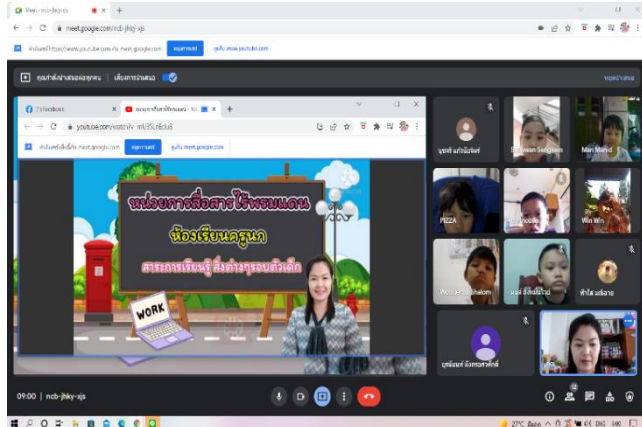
Meet - ncb-jhky-xjs

meet.google.com/ncb-jhky-xjs

หยุดนำเสนอ

หน่วยการสื่อสารไร้พรมแดน

ห้องเรียนครูนก

สาระการเรียนรู้ สิ่งต่างๆรอบตัวเด็ก

WORK

youtube.com/watch?v

meet.google.com

Man Marvid

PIZZA

Win Win

09:00 | ncb-jhky-xjs

27°C